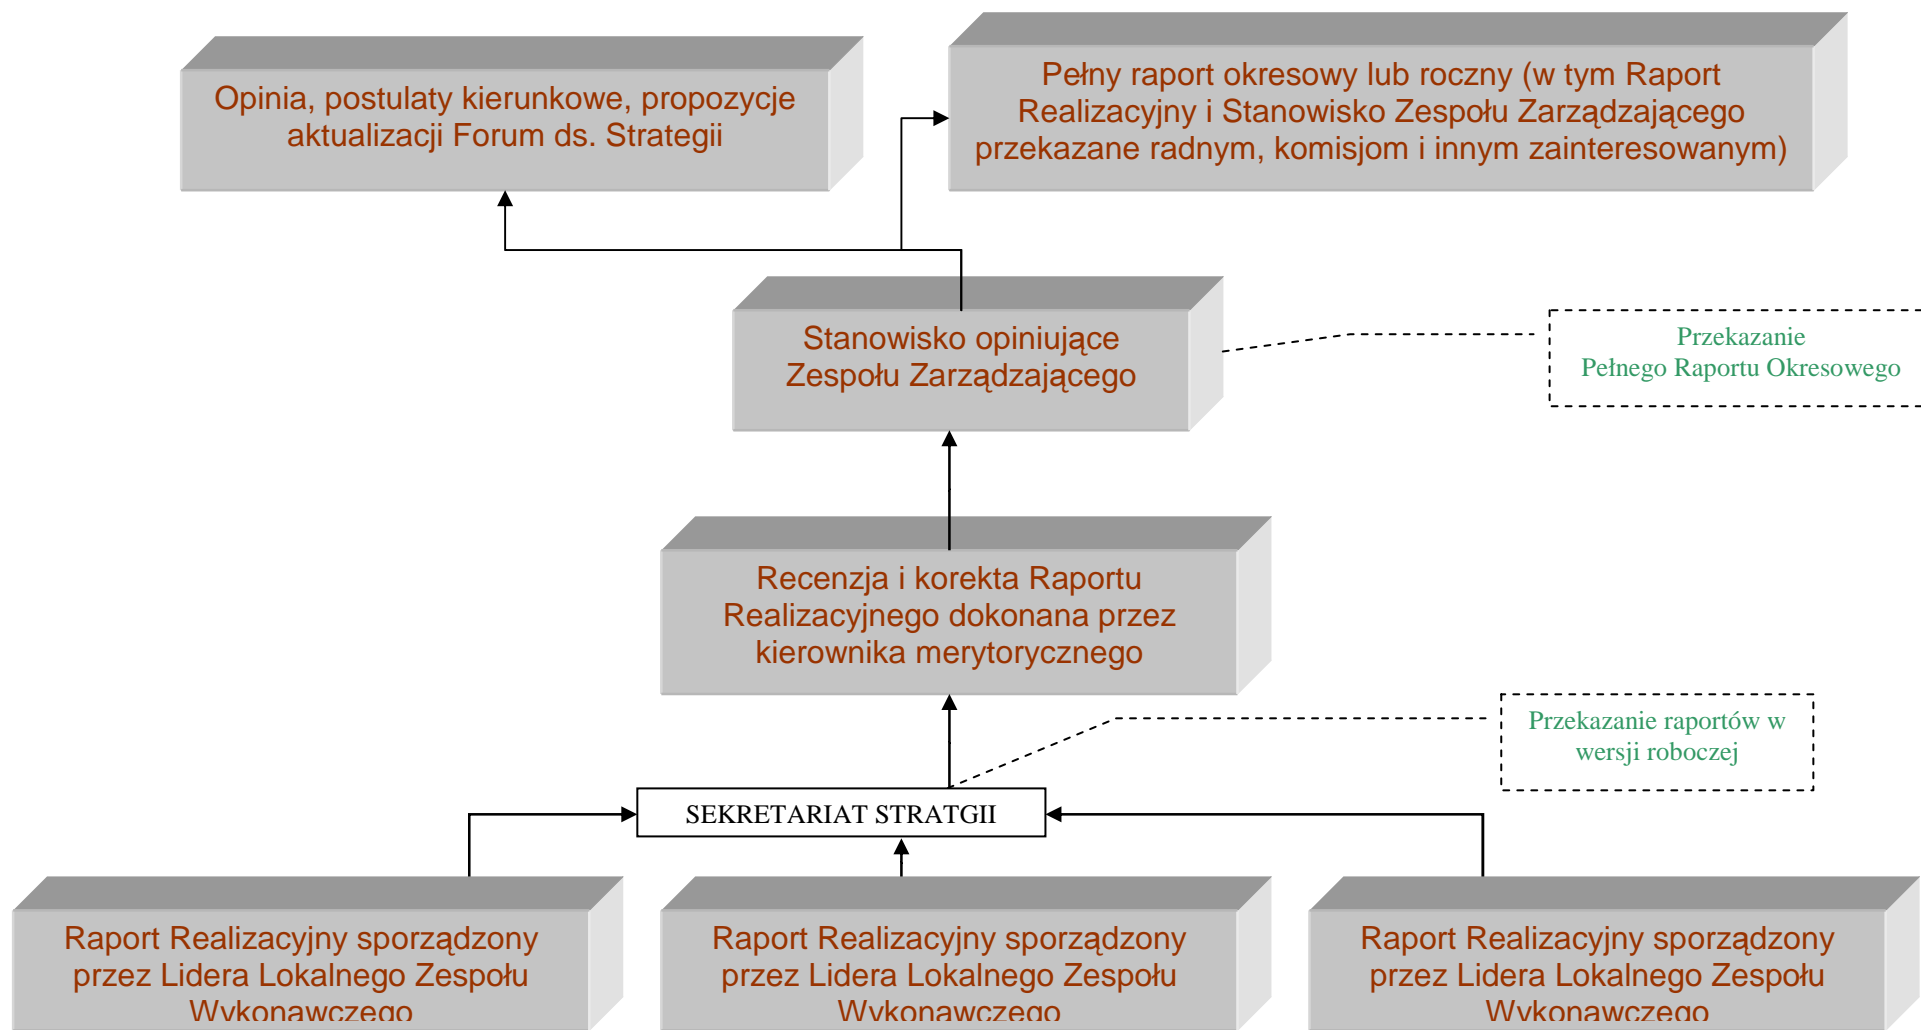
Opinia, postulaty kierunkowe, propozycje aktualizacji Forum ds. Strategii

Pełny raport okresowy lub roczny (w tym Raport Realizacyjny i Stanowisko Zespołu Zarządzającego przekazane radnym, komisjom i innym zainteresowanym)

Stanowisko opiniujące Zespołu Zarządzającego

Przekazanie Pełnego Raportu Okresowego

Recenzja i korekta Raportu Realizacyjnego dokonana przez kierownika merytorycznego

Przekazanie raportów w wersji roboczej

SEKRETARIAT STRATGII

Raport Realizacyjny sporządzony przez Lidera Lokalnego Zespołu Wykonawczego

Raport Realizacyjny sporządzony przez Lidera Lokalnego Zespołu Wykonawczego

Raport Realizacyjny sporządzony przez Lidera Lokalnego Zespołu Wykonawczego